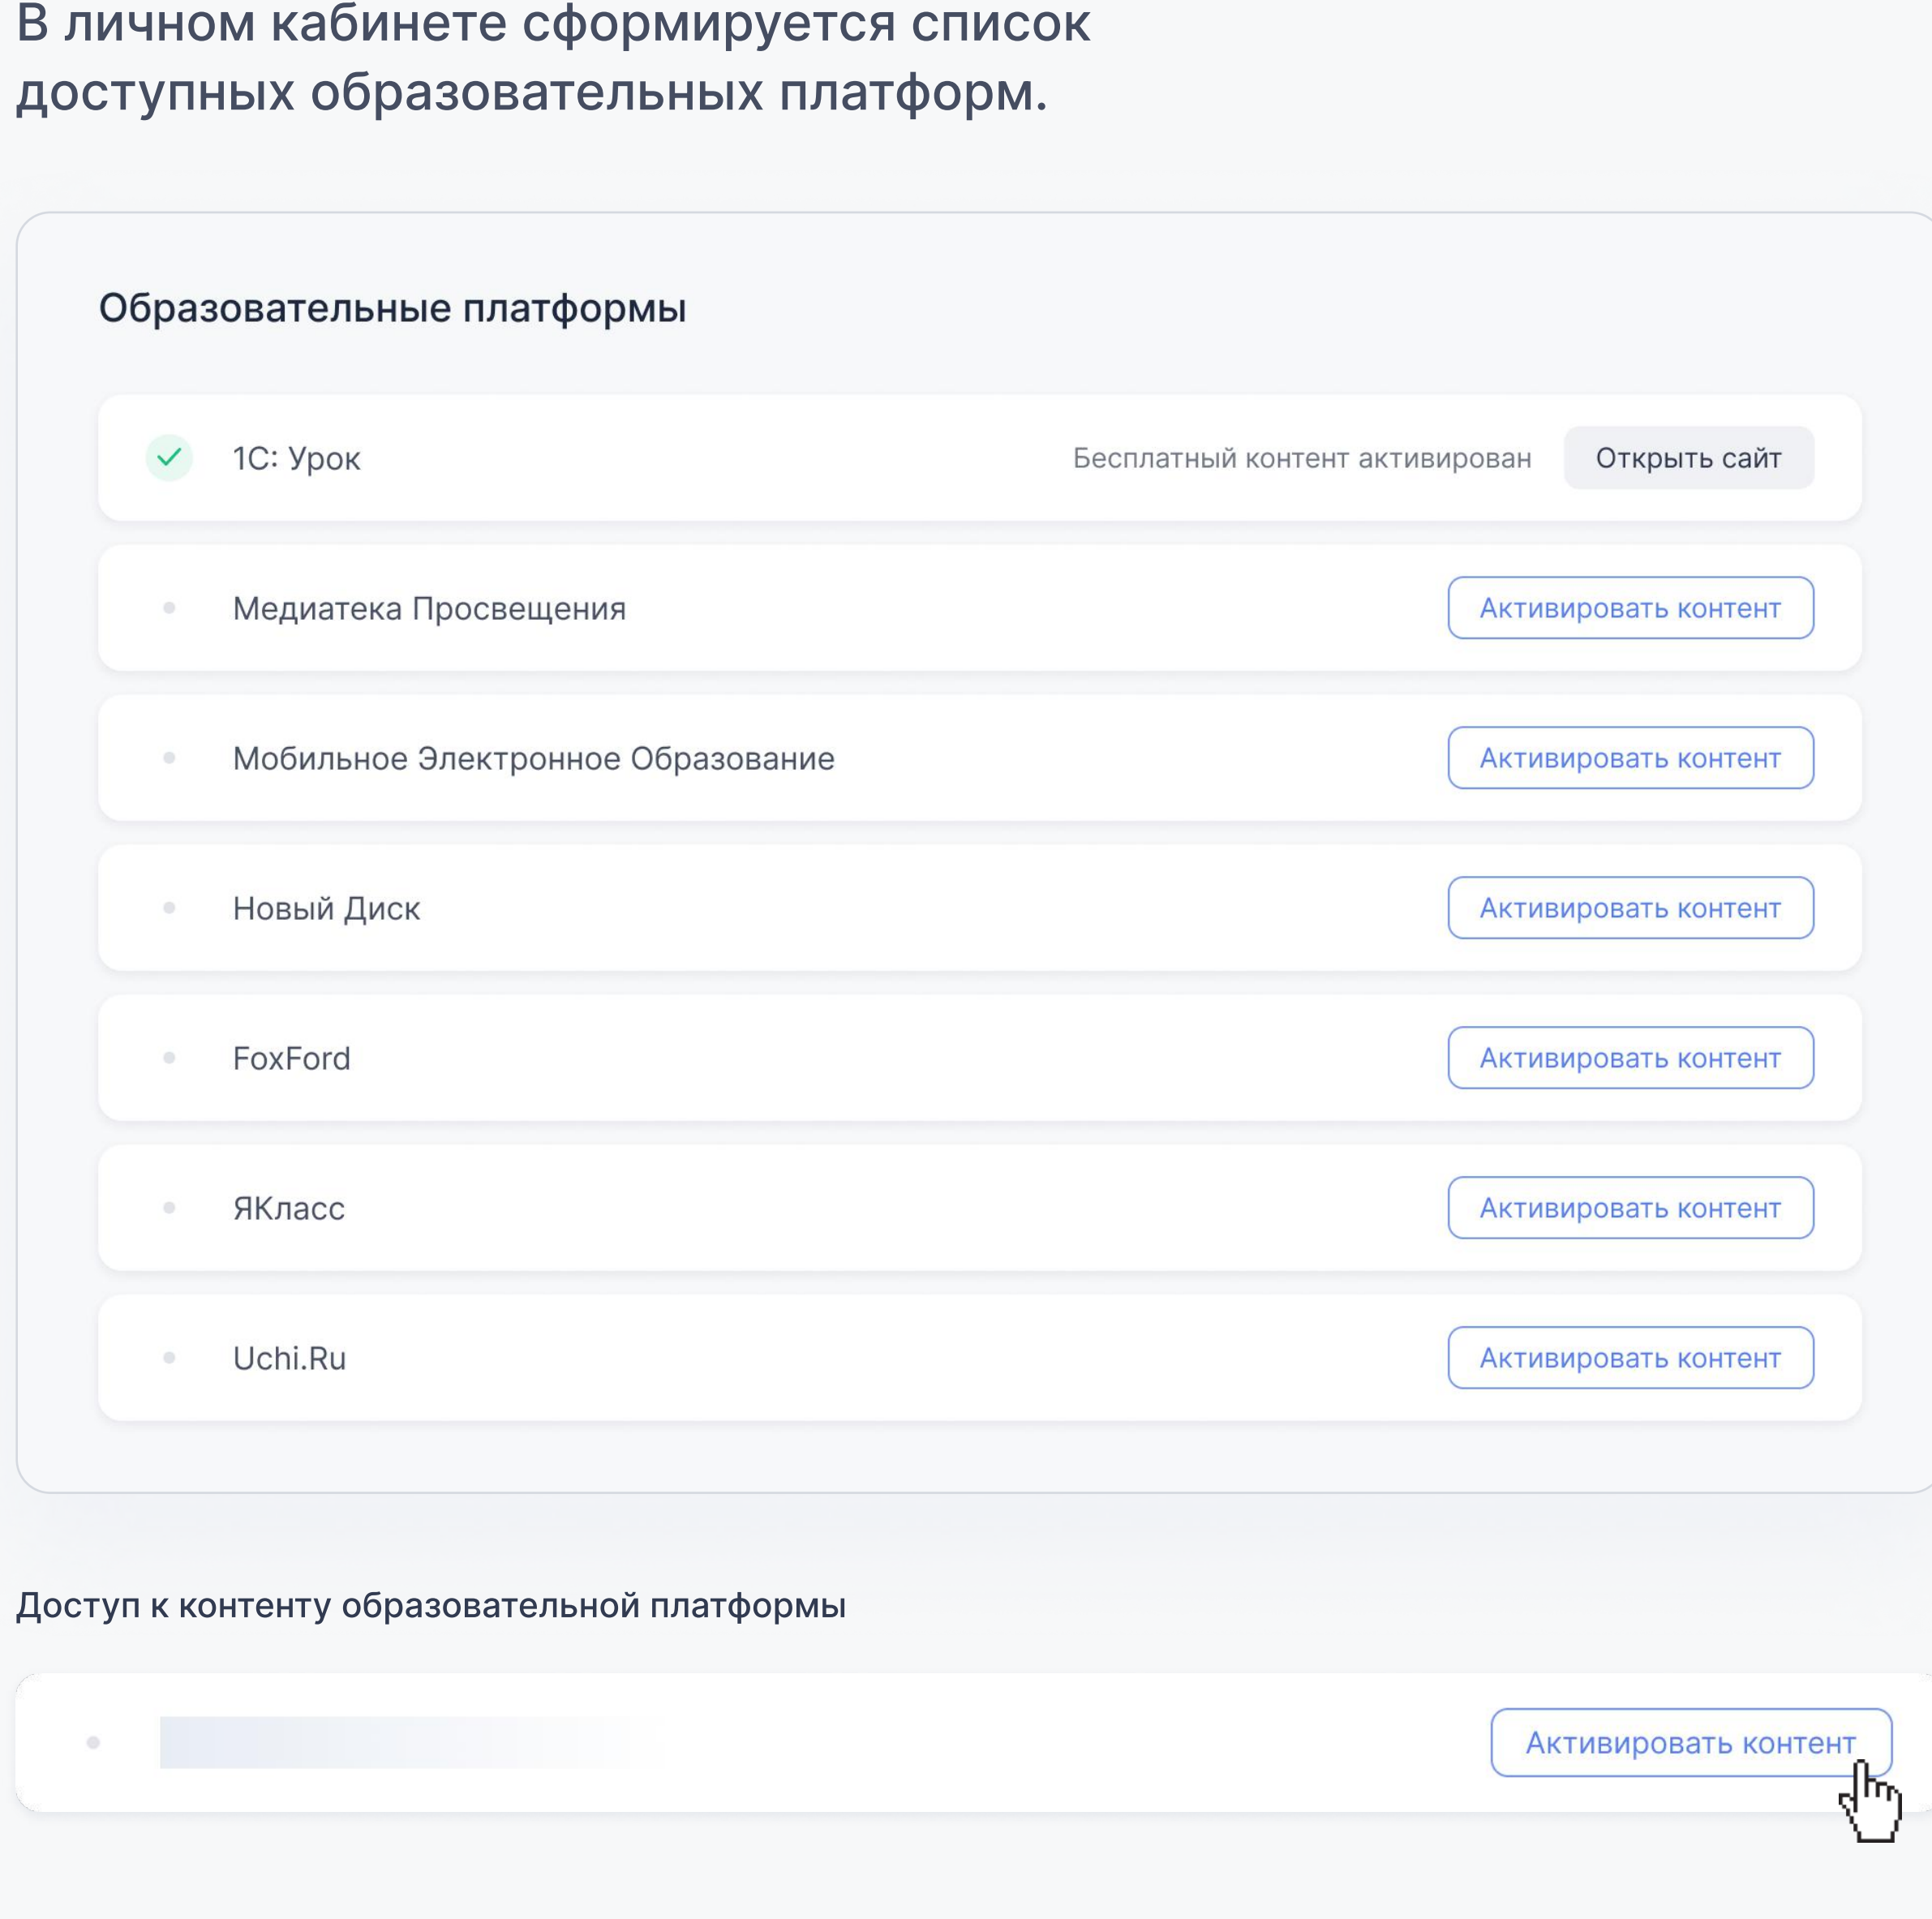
В личном кабинете сформируется список доступных образовательных платформ.

Образовательные платформы

1С: Урок
Бесплатный контент активирован
Открыть сайт

Медиатека Просвещения
Активировать контент

Мобильное Электронное Образование
Активировать контент

Новый Диск
Активировать контент

FoxFord
Активировать контент

ЯКласс
Активировать контент

Uchi.Ru
Активировать контент

Доступ к контенту образовательной платформы

Активировать контент